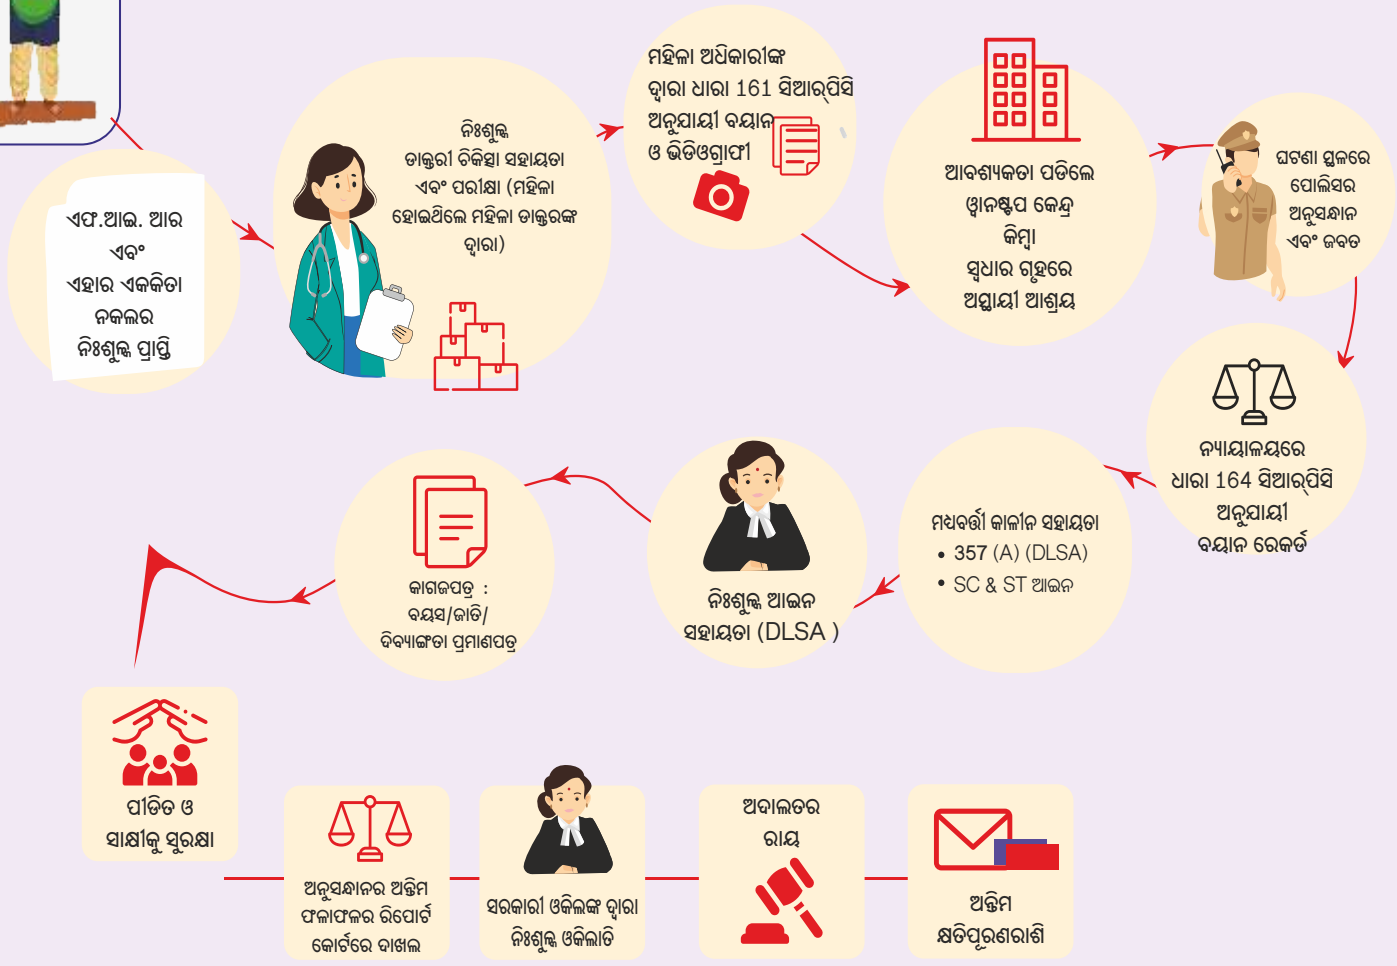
ଏଫ.ଆଇ. ଆର
ଏବଂ
ଏହାର ଏକକିତା
ନକଲର
ନିଃଶୁଳ୍କ ପ୍ରାପ୍ତି

ନିଃଶୁଳ୍କ
ଡାକ୍ତରୀ ଚିକିତ୍ସା ସହାୟତା
ଏବଂ ପରୀକ୍ଷା (ମହିଳା
ହୋଇଥିଲେ ମହିଳା ଡାକ୍ତରଙ୍କ
ଦ୍ୱାରା)

ମହିଳା ଅଧିକାରୀଙ୍କ
ଦ୍ୱାରା ଧାରା 161 ସିଆର୍‌ପିସି
ଅନୁଯାୟୀ ବୟାନ
ଓ ଭିଡିଓଗ୍ରାଫୀ

ଆବଶ୍ୟକତା ପଡିଲେ
ୱାନଷ୍ଟପ କେନ୍ଦ୍ର
କିମ୍ବା
ସ୍ୱଧାର ଗୃହରେ
ଅସ୍ଥାୟୀ ଆଶ୍ରୟ

ଘଟଣା ସ୍ଥଳରେ
ପୋଲିସର
ଅନୁସନ୍ଧାନ
ଏବଂ ଜବତ

ନ୍ୟାୟାଳୟରେ
ଧାରା 164 ସିଆର୍‌ପିସି
ଅନୁଯାୟୀ
ବୟାନ ରେକର୍ଡ

ମଧ୍ୟବର୍ତ୍ତୀ କାଳୀନ ସହାୟତା
• 357 (A) (DLSA)
• SC & ST ଆଇନ

ନିଃଶୁଳ୍କ ଆଇନ
ସହାୟତା (DLSA )

କାଗଜପତ୍ର :
ବୟସ/ଜାତି/
ଦିବ୍ୟାଙ୍ଗତା ପ୍ରମାଣପତ୍ର

ପୀଡିତ ଓ
ସାକ୍ଷୀଙ୍କୁ ସୁରକ୍ଷା

ଅନୁସନ୍ଧାନର ଅନ୍ତିମ
ଫଳାଫଳର ରିପୋର୍ଟ
କୋର୍ଟରେ ଦାଖଲ

ସରକାରୀ ଓକିଲଙ୍କ ଦ୍ୱାରା
ନିଃଶୁଳ୍କ ଓକିଲାତି

ଅଦାଲତର
ରାୟ

ଅନ୍ତିମ
କ୍ଷତିପୂରଣରାଶି